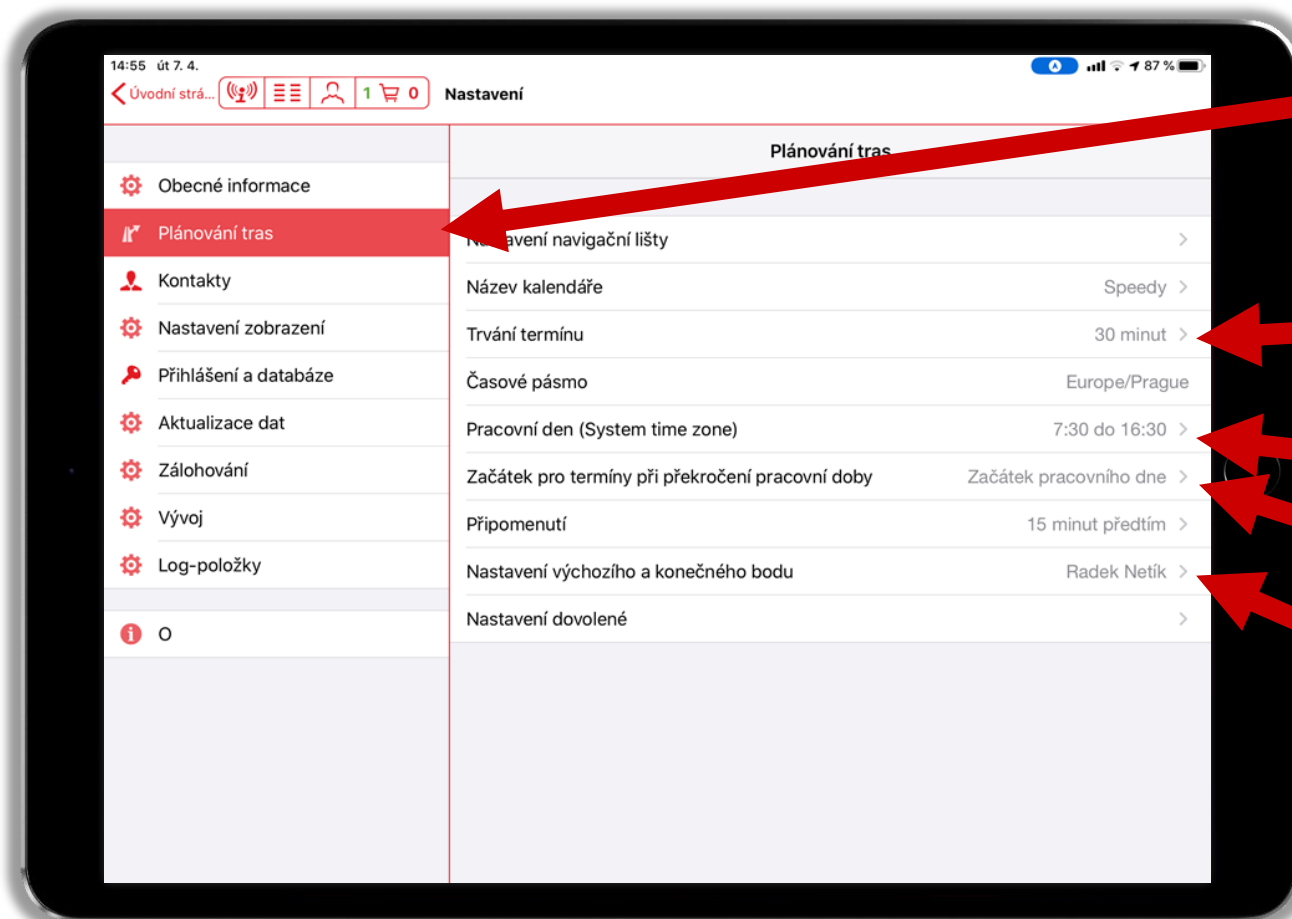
14:55 út 7. 4.

87 %

Úvodní strá...

1 0

Nastavení

Plánování tras

Obecné informace

Plánování tras

Kontakty

Nastavení zobrazení

Přihlášení a databáze

Aktualizace dat

Zálohování

Vývoj

Log-položky

O

Na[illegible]avení navigační lišty

Název kalendáře Speedy

Trvání termínu 30 minut

Časové pásmo Europe/Prague

Pracovní den (System time zone) 7:30 do 16:30

Začátek pro termíny při překročení pracovní doby Začátek pracovního dne

Připomenutí 15 minut předtím

Nastavení výchozího a konečného bodu Radek Netík

Nastavení dovolené